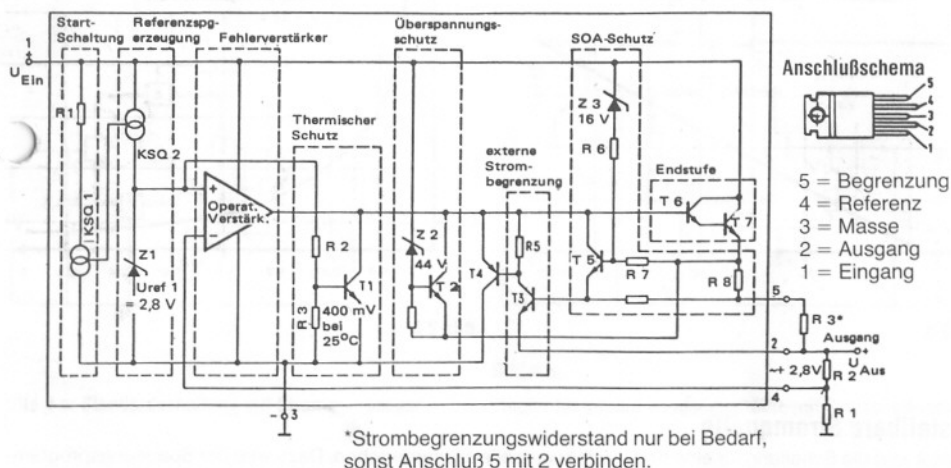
Start-Schaltung

Referenzspg-erzeugung

Fehlerverstärker

Überspannungs-schutz

SOA-Schutz

Anschlußschema

1
+
$U_{Ein}$

R 1

KSQ 2

KSQ 1

Z 1

Uref 1
= 2,8 V

Operat. Verstärk.

+

−

Thermischer Schutz

R 2

R 3

T 1

400 mV
bei
25°C

Z 2
44 V

T 2

externe Strom-begrenzung

R5

T4

T3

Z 3
16 V

R 6

T 5

R 7

Endstufe

T 6

T 7

R 8

5 = Begrenzung
4 = Referenz
3 = Masse
2 = Ausgang
1 = Eingang

5
4
3
2
1

5

R 3*

2

Ausgang

$U_{Aus}$

+

2,8V

R 2

4

R 1

3

*Strombegrenzungswiderstand nur bei Bedarf, sonst Anschluß 5 mit 2 verbinden.